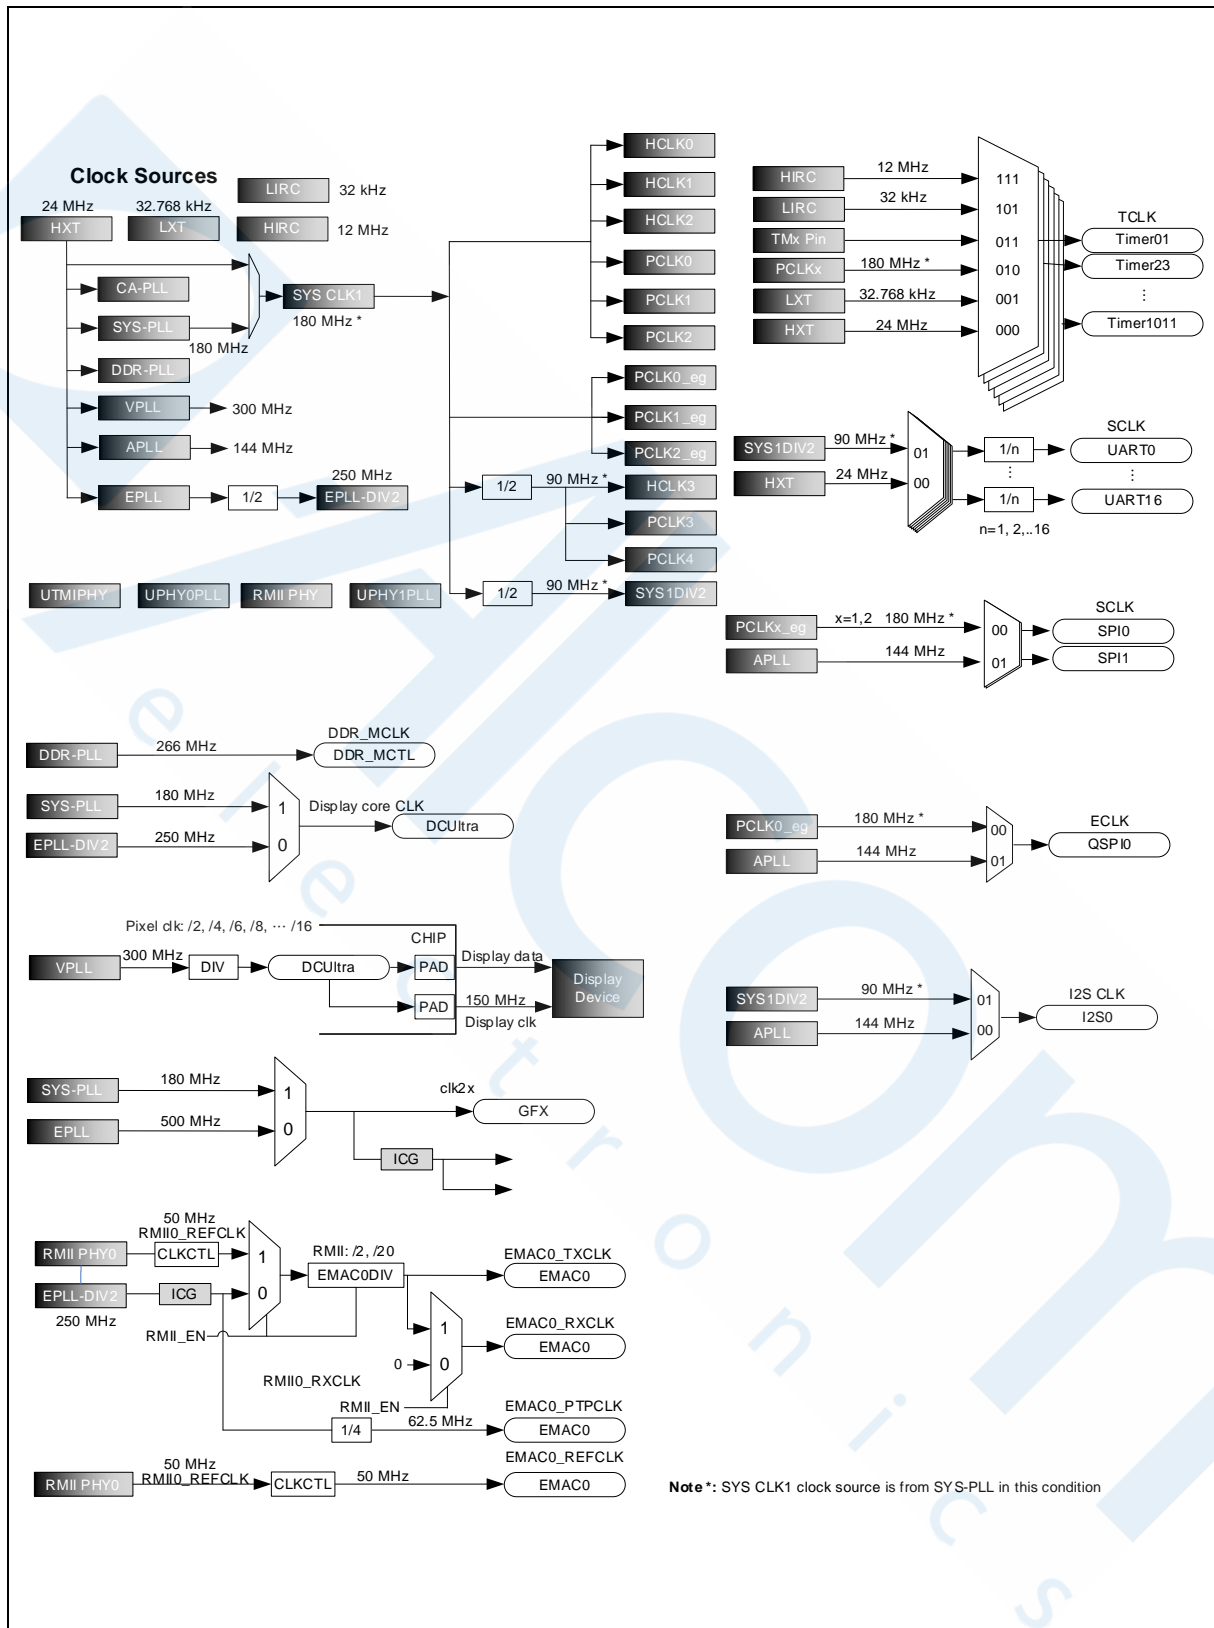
Clock Sources

LIRC 32 kHz
HIRC 12 MHz
24 MHz HXT
32.768 kHz LXT

CA-PLL
SYS-PLL
180 MHz
DDR-PLL
VPLL 300 MHz
APLL 144 MHz
EPLL 1/2 250 MHz EPLL-DIV2
SYS CLK1 180 MHz *

HCLK0
HCLK1
HCLK2
PCLK0
PCLK1
PCLK2
PCLK0_eg
PCLK1_eg
PCLK2_eg
1/2 90 MHz * HCLK3
PCLK3
PCLK4
1/2 90 MHz * SYS1DIV2

UTMIPHY UPHY0PLL RMII PHY UPHY1PLL

HIRC 12 MHz 111
LIRC 32 kHz 101
TMx Pin 011
PCLKx 180 MHz * 010
LXT 32.768 kHz 001
HXT 24 MHz 000
TCLK
Timer01
Timer23
⋮
Timer1011

SYS1DIV2 90 MHz * 01
HXT 24 MHz 00
1/n
⋮
1/n
n=1, 2,..16
SCLK
UART0
⋮
UART16

PCLKx_eg x=1,2 180 MHz * 00
APLL 144 MHz 01
SCLK
SPI0
SPI1

DDR-PLL 266 MHz DDR_MCLK DDR_MCTL

SYS-PLL 180 MHz 1
EPLL-DIV2 250 MHz 0
Display core CLK DCUltra

PCLK0_eg 180 MHz * 00
APLL 144 MHz 01
ECLK
QSPI0

Pixel clk: /2, /4, /6, /8, ⋯ /16
CHIP
VPLL 300 MHz DIV DCUltra PAD Display data
PAD 150 MHz Display clk
Display Device

SYS1DIV2 90 MHz * 01
APLL 144 MHz 00
I2S CLK
I2S0

SYS-PLL 180 MHz 1
EPLL 500 MHz 0
clk2x GFX
ICG

50 MHz
RMII0_REFCLK
RMII PHY0 CLKCTL 1
EPLL-DIV2 ICG 0
250 MHz
RMII: /2, /20
EMAC0DIV
EMAC0_TXCLK EMAC0
RMII_EN
1
0 0
EMAC0_RXCLK EMAC0
RMII0_RXCLK
RMII_EN
1/4 62.5 MHz
EMAC0_PTPCLK EMAC0
EMAC0_REFCLK
50 MHz
RMII0_REFCLK
RMII PHY0 CLKCTL 50 MHz EMAC0

Note *: SYS CLK1 clock source is from SYS-PLL in this condition